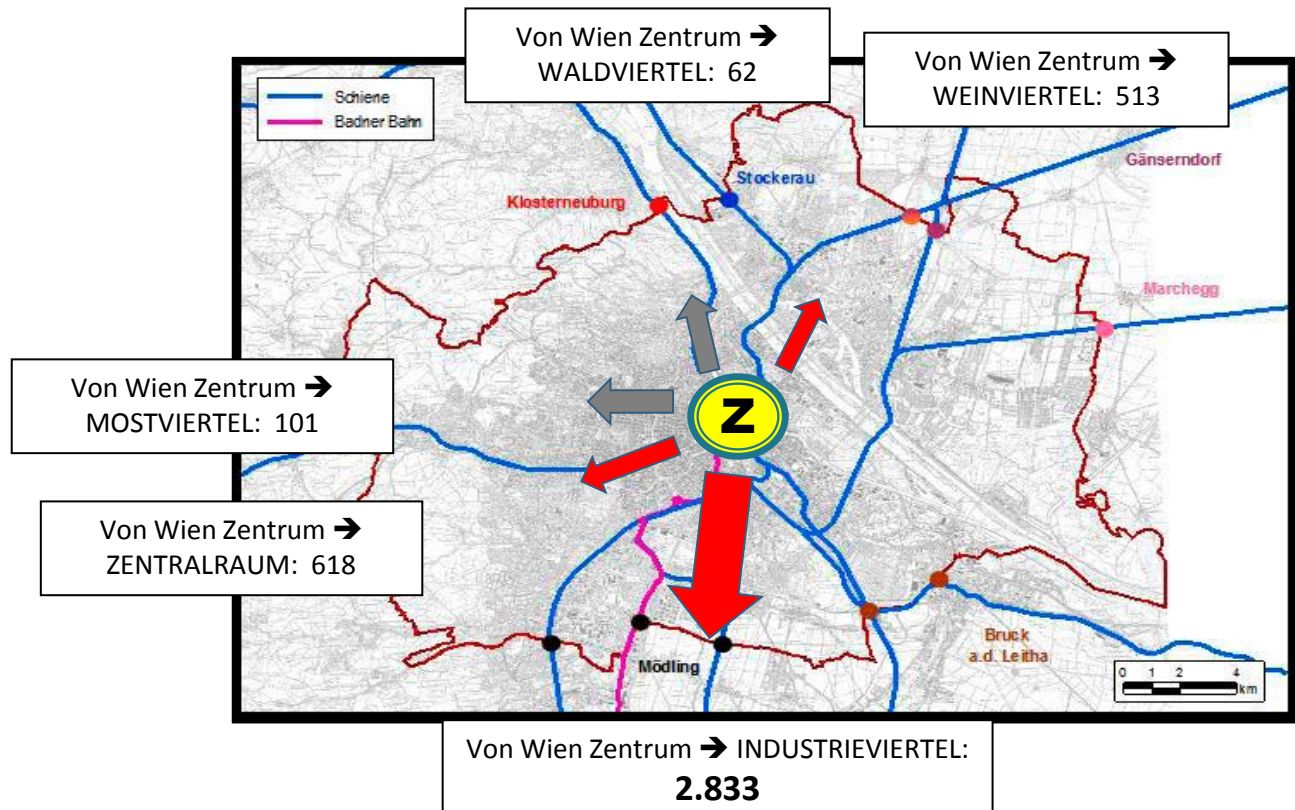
Von Wien Zentrum ➔
WALDVIERTEL: 62

Von Wien Zentrum ➔
WEINVIERTEL: 513

Schiene
Badner Bahn

Stockerau
Klosterneuburg
Gänserndorf
Marchegg

Von Wien Zentrum ➔
MOSTVIERTEL: 101

Z

Von Wien Zentrum ➔
ZENTRALRAUM: 618

Mödling
Bruck a.d. Leitha

0 1 2 4 km

Von Wien Zentrum ➔ INDUSTRIEVIERTEL:
**2.833**